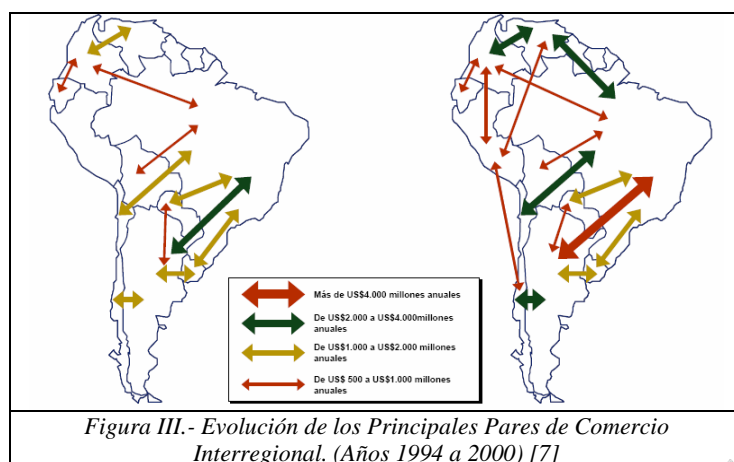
Más de US$4.000 millones anuales

De US$2.000 a US$4.000millones anuales

De US$1.000 a US$2.000 millones anuales

De US$ 500 a US$1.000 millones anuales

Figura III.- Evolución de los Principales Pares de Comercio Interregional. (Años 1994 a 2000) [7]